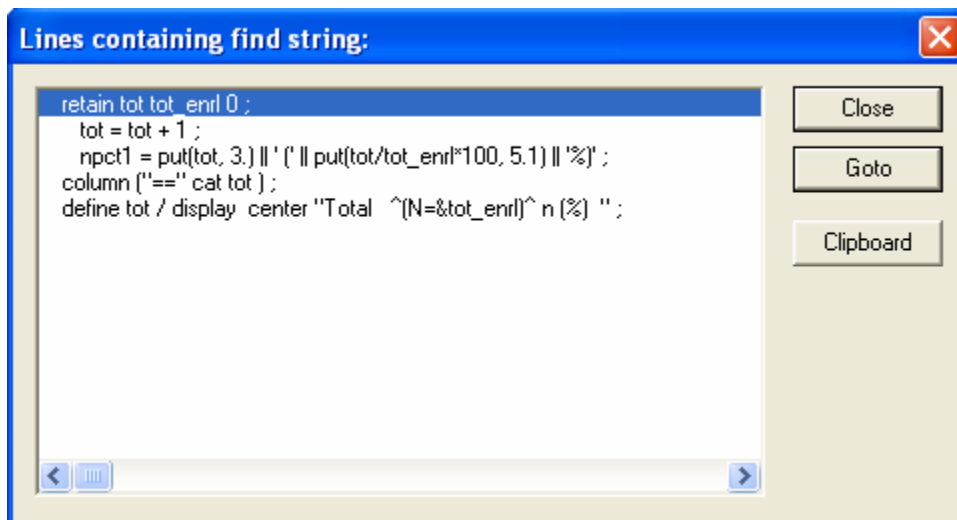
Lines containing find string:

retain tot tot_enrl 0 ;
tot = tot + 1 ;
npct1 = put(tot, 3.) || ' (' || put(tot/tot_enrl*100, 5.1) || '%)' ;
column (''=='' cat tot ) ;
define tot / display center ''Total ^(N=&tot_enrl)^ n (%) '' ;

Close
Goto
Clipboard